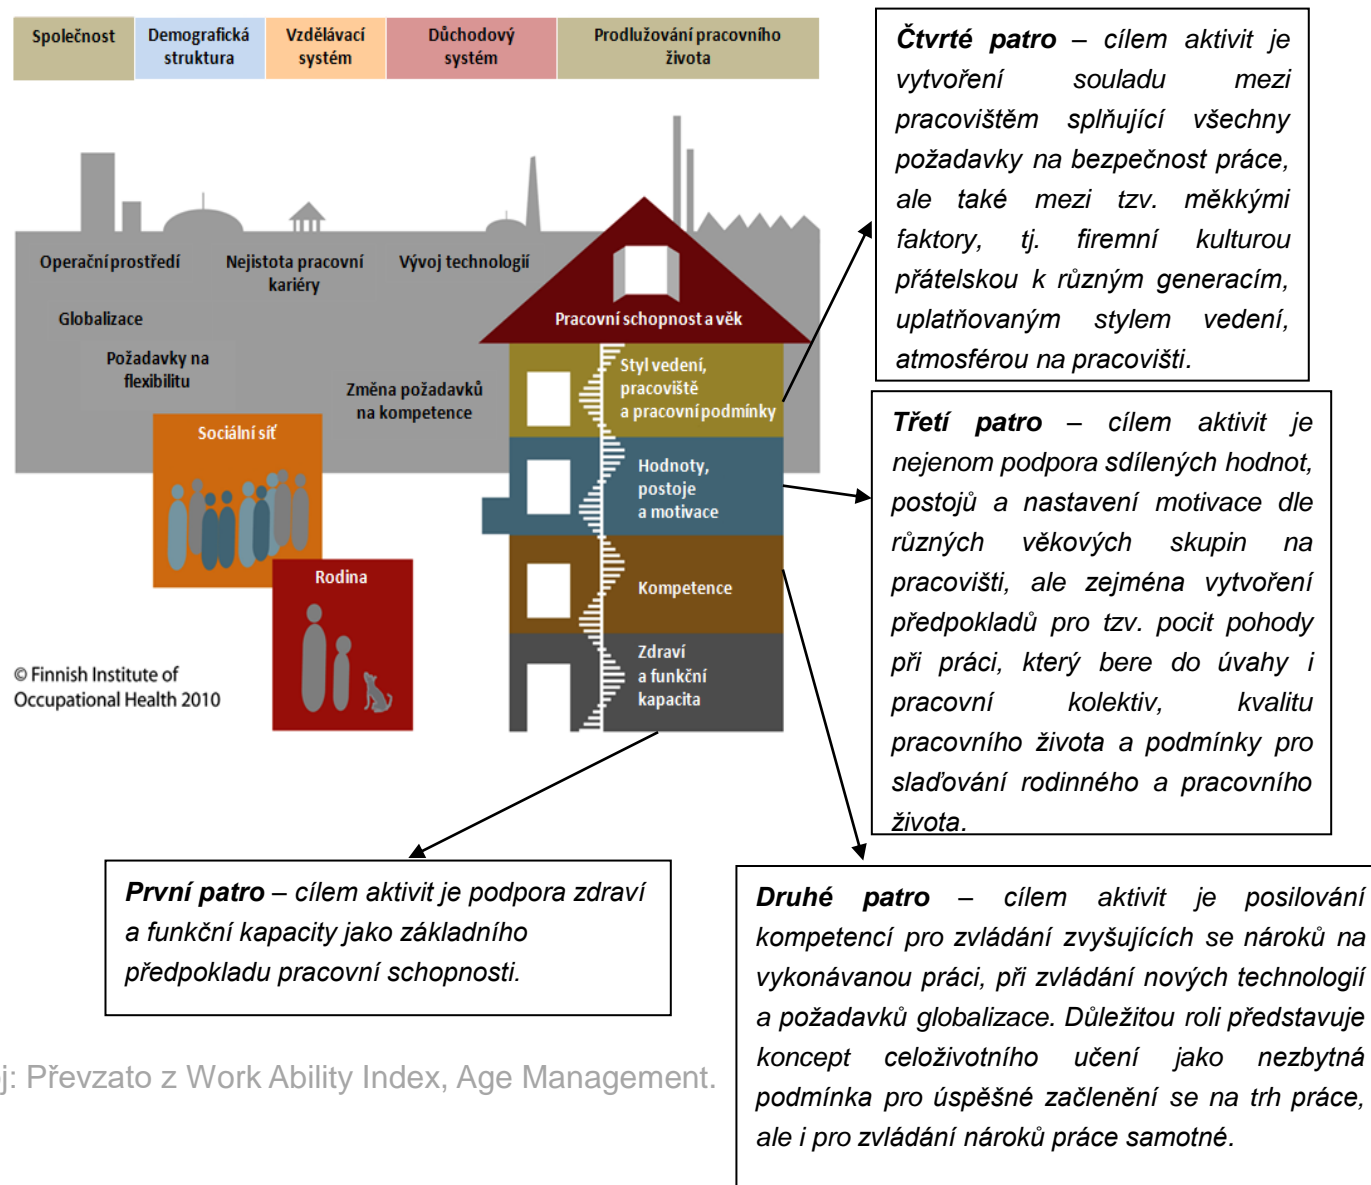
| Společnost | Demografická struktura | Vzdělávací systém | Důchodový systém | Prodlužování pracovního života |
|---|---|---|---|---|

Operační prostředí

Nejistota pracovní kariéry

Vývoj technologií

Globalizace

Požadavky na flexibilitu

Změna požadavků na kompetence

Sociální síť

Rodina

© Finnish Institute of Occupational Health 2010

Pracovní schopnost a věk

Styl vedení, pracoviště a pracovní podmínky

Hodnoty, postoje a motivace

Kompetence

Zdraví a funkční kapacita

**Čtvrté patro** – cílem aktivit je vytvoření souladu mezi pracovištěm splňující všechny požadavky na bezpečnost práce, ale také mezi tzv. měkkými faktory, tj. firemní kulturou přátelskou k různým generacím, uplatňovaným stylem vedení, atmosférou na pracovišti.

**Třetí patro** – cílem aktivit je nejenom podpora sdílených hodnot, postojů a nastavení motivace dle různých věkových skupin na pracovišti, ale zejména vytvoření předpokladů pro tzv. pocit pohody při práci, který bere do úvahy i pracovní kolektiv, kvalitu pracovního života a podmínky pro slaďování rodinného a pracovního života.

**První patro** – cílem aktivit je podpora zdraví a funkční kapacity jako základního předpokladu pracovní schopnosti.

**Druhé patro** – cílem aktivit je posilování kompetencí pro zvládání zvyšujících se nároků na vykonávanou práci, při zvládání nových technologií a požadavků globalizace. Důležitou roli představuje koncept celoživotního učení jako nezbytná podmínka pro úspěšné začlenění se na trh práce, ale i pro zvládání nároků práce samotné.

j: Převzato z Work Ability Index, Age Management.